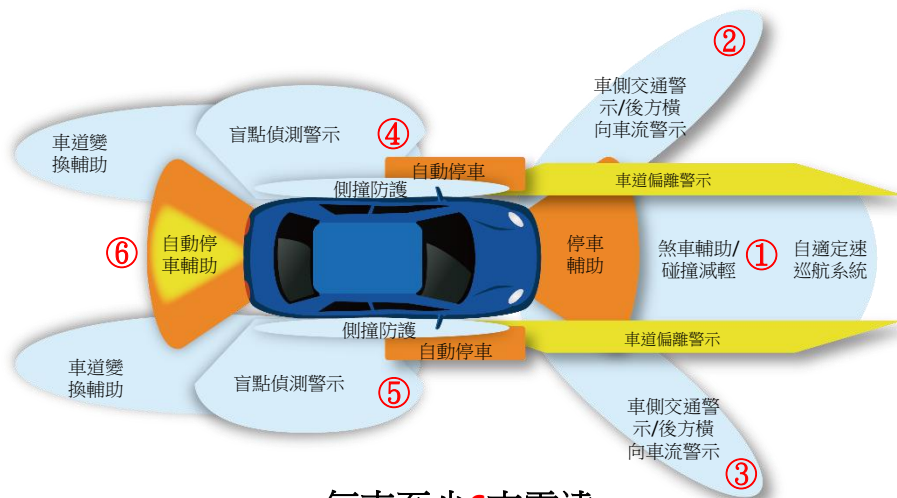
②
車側交通警示/後方橫向車流警示

車道變換輔助

盲點偵測警示

④

自動停車

車道偏離警示

側撞防護

⑥

自動停車輔助

停車輔助

煞車輔助/碰撞減輕

①

自適定速巡航系統

側撞防護

自動停車

車道偏離警示

車道變換輔助

盲點偵測警示

⑤

車側交通警示/後方橫向車流警示

③

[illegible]